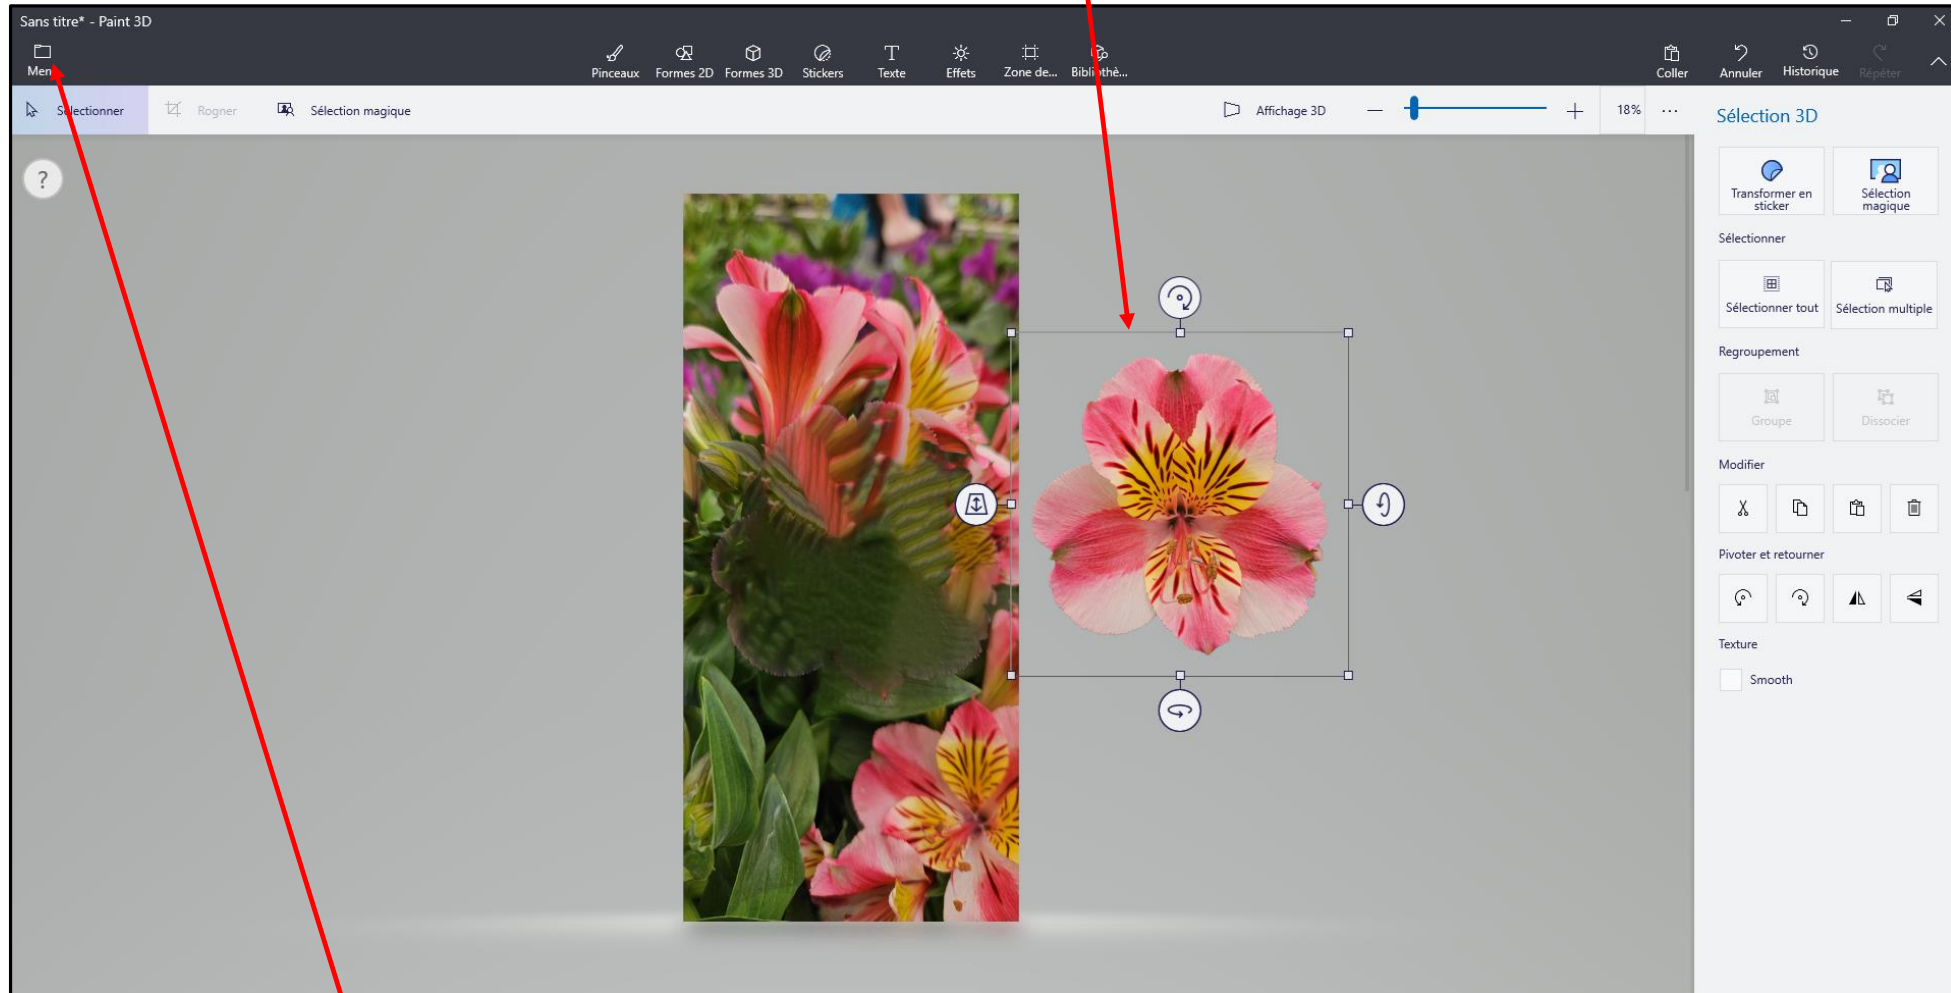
Sans titre* - Paint 3D

Men

Pinceaux Formes 2D Formes 3D Stickers Texte Effets Zone de... Biblithè...

Coller Annuler Historique Répéter

Sélectionner Rogner Sélection magique

Affichage 3D 18% ···

?

Sélection 3D

Transformer en sticker

Sélection magique

Sélectionner

Sélectionner tout

Sélection multiple

Regroupement

Groupe

Dissocier

Modifier

Pivoter et retourner

Texture

Smooth